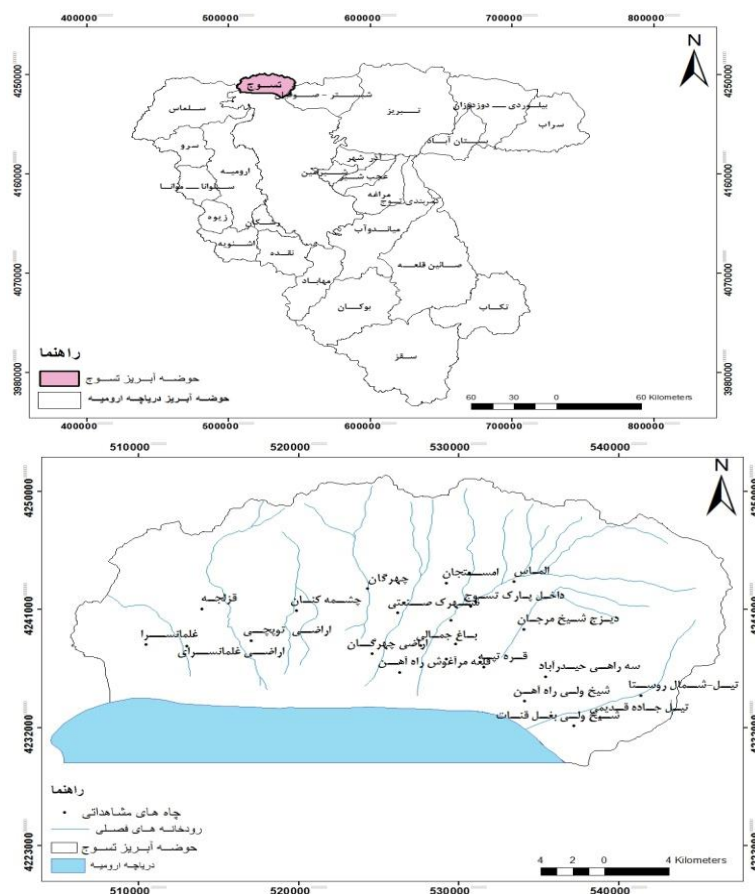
400000 500000 600000 700000 800000

N

4250000 4160000 4070000 3980000

تسوج
شبستر – صوفیان
تبریز
بلوردی – دوزدوزان
سراب
سلماس
بستان آباد
ارومیه
آذرشهر
عجب شیر
سرو
سیلوانا – نوانا
ملکان
مراغه
هشترود
زیوه
اشنویه
نقده
میاندوآب
صائین قلعه
مهاباد
بوکان
تکاب
سقز

راهنما
حوضه آبریز تسوج
حوضه آبریز دریاچه ارومیه

60 30 0 60 Kilometers

400000 500000 600000 700000 800000

510000 520000 530000 540000

N

4259000 4241000 4232000 4223000

الماس
امستجان
چهرگان
داخل پارک تسوج
چشمه کنان
شهرک صنعتی
قزلجه
دیزج شیخ مرجان
غلمانسرا
اراضی توپچی
باغ جمال
اراضی چهرگان
اراضی غلمانسرائی
قره تپه
قلعه مراغوش راه آهن
سه راهی حیدرآباد
شیخ ولی راه آهن
تیل – شمال روستا
تیل جاده قدیمی
شیخ ولی بغل قنات

راهنما
چاه های مشاهداتی
رودخانه های فصلی
حوضه آبریز تسوج
دریاچه ارومیه

4 2 0 4 Kilometers

510000 520000 530000 540000